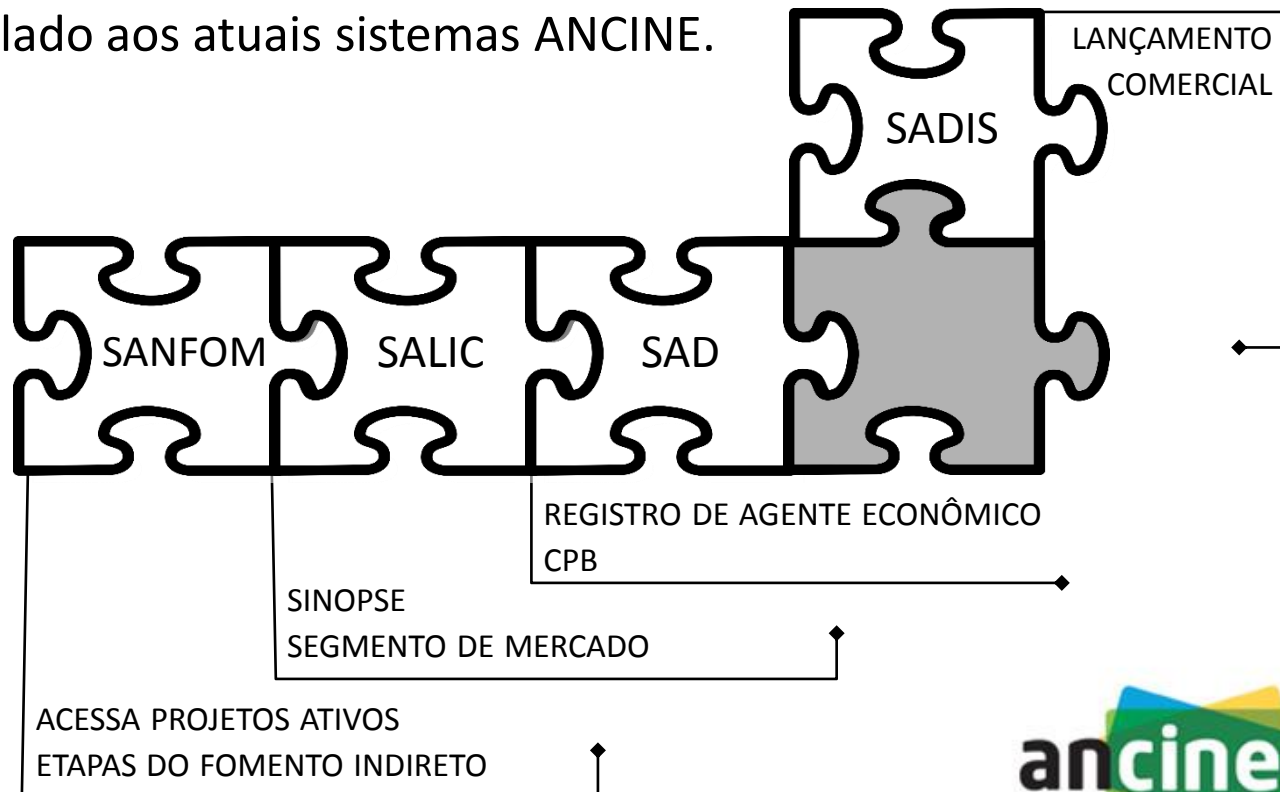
lado aos atuais sistemas ANCINE.

LANÇAMENTO COMERCIAL

SADIS

SANFOM

SALIC

SAD

REGISTRO DE AGENTE ECONÔMICO
CPB

SINOPSE
SEGMENTO DE MERCADO

ACESSA PROJETOS ATIVOS
ETAPAS DO FOMENTO INDIRETO

ancine